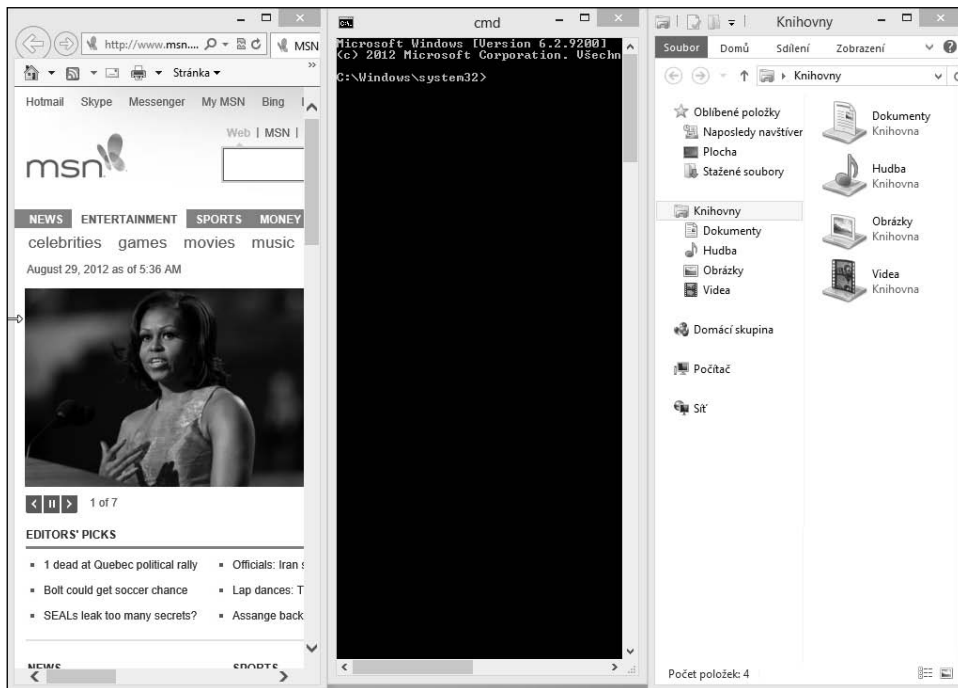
http://www.msn.... MSN

Stránka

Hotmail Skype Messenger My MSN Bing

Web | MSN |

msn

NEWS ENTERTAINMENT SPORTS MONEY

celebrities games movies music

August 29, 2012 as of 5:36 AM

1 of 7

EDITORS' PICKS

- 1 dead at Quebec political rally
- Officials: Iran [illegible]
- Bolt could get soccer chance
- Lap dances: T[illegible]
- SEALs leak too many secrets?
- Assange back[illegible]

NEWS SPORTS

cmd

Microsoft Windows [Version 6.2.9200]
(c) 2012 Microsoft Corporation. Všechn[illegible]

C:\Windows\system32>

Knihovny

Soubor Domů Sdílení Zobrazení

Knihovny

Oblíbené položky
Naposledy navštíver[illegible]
Plocha
Stažené soubory

Knihovny
Dokumenty
Hudba
Obrázky
Videa

Domácí skupina

Počítač

Síť

Dokumenty
Knihovna

Hudba
Knihovna

Obrázky
Knihovna

Videa
Knihovna

Počet položek: 4